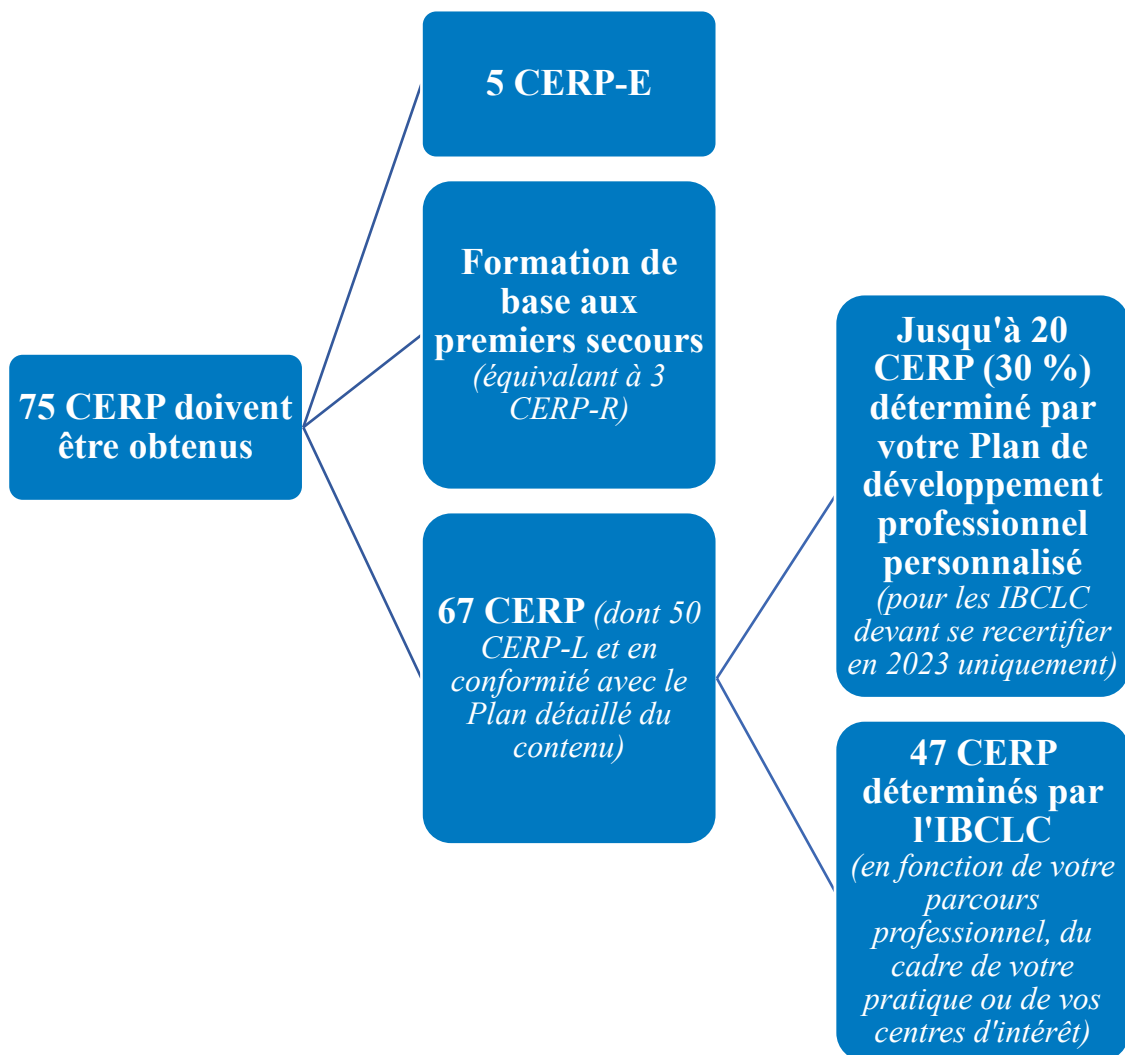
75 CERP doivent être obtenus

5 CERP-E

Formation de base aux premiers secours (équivalant à 3 CERP-R)

67 CERP (dont 50 CERP-L et en conformité avec le Plan détaillé du contenu)

Jusqu'à 20 CERP (30 %) déterminé par votre Plan de développement professionnel personnalisé (pour les IBCLC devant se recertifier en 2023 uniquement)

47 CERP déterminés par l'IBCLC (en fonction de votre parcours professionnel, du cadre de votre pratique ou de vos centres d'intérêt)